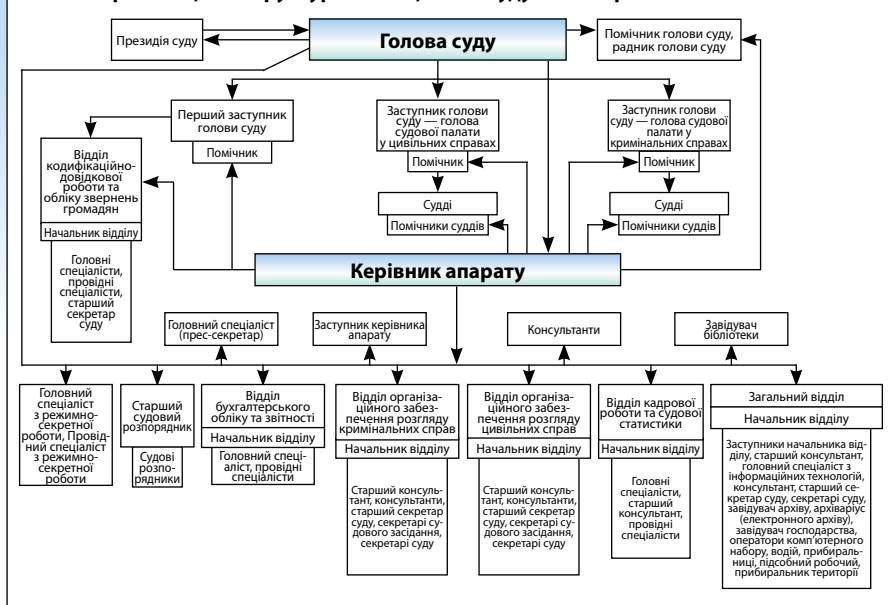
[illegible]

Президія суду

Голова суду

Помічник голови суду, радник голови суду

Перший заступник голови суду

Помічник

Заступник голови суду — голова судової палати у цивільних справах

Помічник

Судді

Помічники суддів

Заступник голови суду — голова судової палати у кримінальних справах

Помічник

Судді

Помічники суддів

Відділ кодифікаційно-довідкової роботи та обліку звернень громадян

Начальник відділу

Головні спеціалісти, провідні спеціалісти, старший секретар суду

Керівник апарату

Головний спеціаліст (прес-секретар)

Заступник керівника апарату

Консультанти

Завідувач бібліотеки

Головний спеціаліст з режимно-секретної роботи, Провідний спеціаліст з режимно-секретної роботи

Старший судовий розпорядник

Судові розпорядники

Відділ бухгалтерського обліку та звітності

Начальник відділу

Головний спеціаліст, провідні спеціалісти

Відділ організаційного забезпечення розгляду кримінальних справ

Начальник відділу

Старший консультант, консультанти, старший секретар суду, секретарі судового засідання, секретарі суду

Відділ організаційного забезпечення розгляду цивільних справ

Начальник відділу

Старший консультант, консультанти, старший секретар суду, секретарі судового засідання, секретарі суду

Відділ кадрової роботи та судової статистики

Начальник відділу

Головні спеціалісти, старший консультант, провідні спеціалісти

Загальний відділ

Начальник відділу

Заступники начальника відділу, старший консультант, головний спеціаліст з інформаційних технологій, консультант, старший секретар суду, секретарі суду, завідувач архіву, архіваріус (електронного архіву), завідувач господарства, оператори комп'ютерного набору, водії, прибиральниці, підсобний робочий, прибиральник територіі